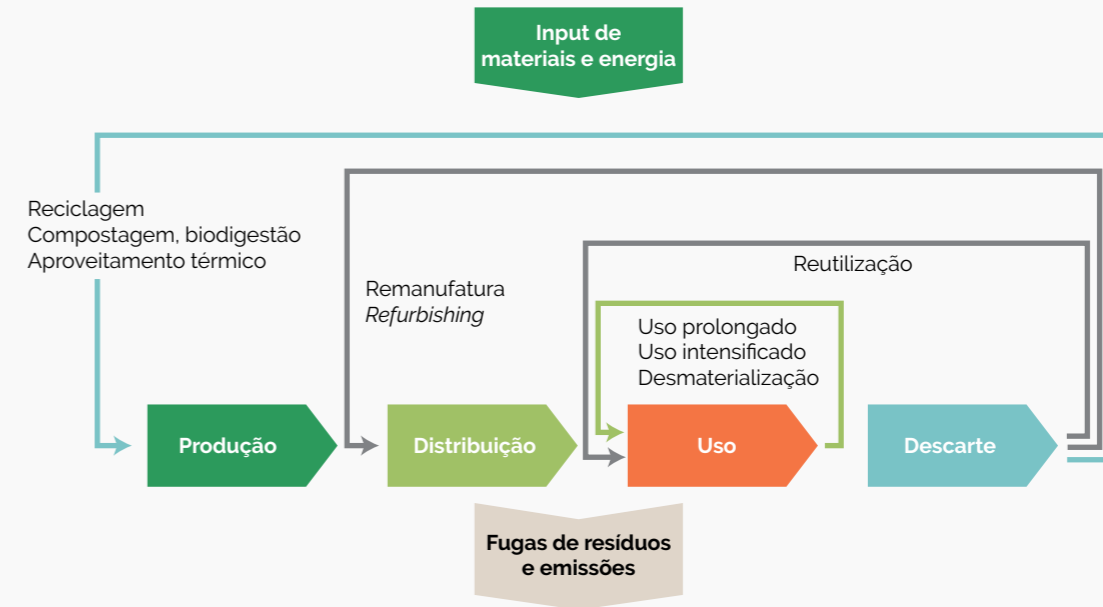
Input de materiais e energia

Reciclagem
Compostagem, biodigestão
Aproveitamento térmico

Remanufatura
*Refurbishing*

Reutilização

Uso prolongado
Uso intensificado
Desmaterialização

Produção

Distribuição

Uso

Descarte

Fugas de resíduos e emissões